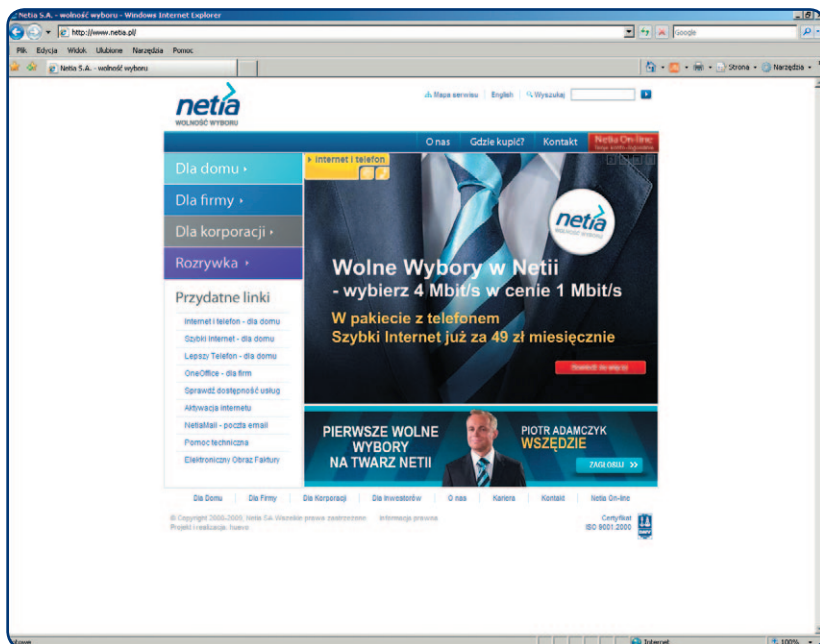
Netia S.A. - wolność wyboru - Windows Internet Explorer

http://www.netia.pl/

Google

Plik Edycja Widok Ulubione Narzędzia Pomoc

Netia S.A. - wolność wyboru

Strona • Narzędzia •

netia
WOLNOŚĆ WYBORU

Mapa serwisu | English | Wyszukaj

O nas | Gdzie kupić? | Kontakt | Netia On-line

Dla domu ›
Dla firmy ›
Dla korporacji ›
Rozrywka ›

Przydatne linki

Internet i telefon - dla domu
Szybki Internet - dla domu
Lepszy Telefon - dla domu
OneOffice - dla firm
Sprawdź dostępność usług
Aktywacja internetu
NetiaMail - poczta email
Pomoc techniczna
Elektroniczny Obraz Faktury

Internet i telefon

netia

Wolne Wybory w Netii
- wybierz 4 Mbit/s w cenie 1 Mbit/s

W pakiecie z telefonem
Szybki Internet już za 49 zł miesięcznie

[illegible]

PIERWSZE WOLNE WYBORY NA TWARZ NETII

PIOTR ADAMCZYK
WSZĘDZIE

ZAGŁOSUJ »

Dla Domu | Dla Firmy | Dla Korporacji | Dla Inwestorów | O nas | Kariera | Kontakt | Netia On-line

© Copyright 2006-2009. Netia SA Wszelkie prawa zastrzeżone. Informacja prawna
Projekt i realizacja: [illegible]

Certyfikat ISO 9001:2000

Internet

100%